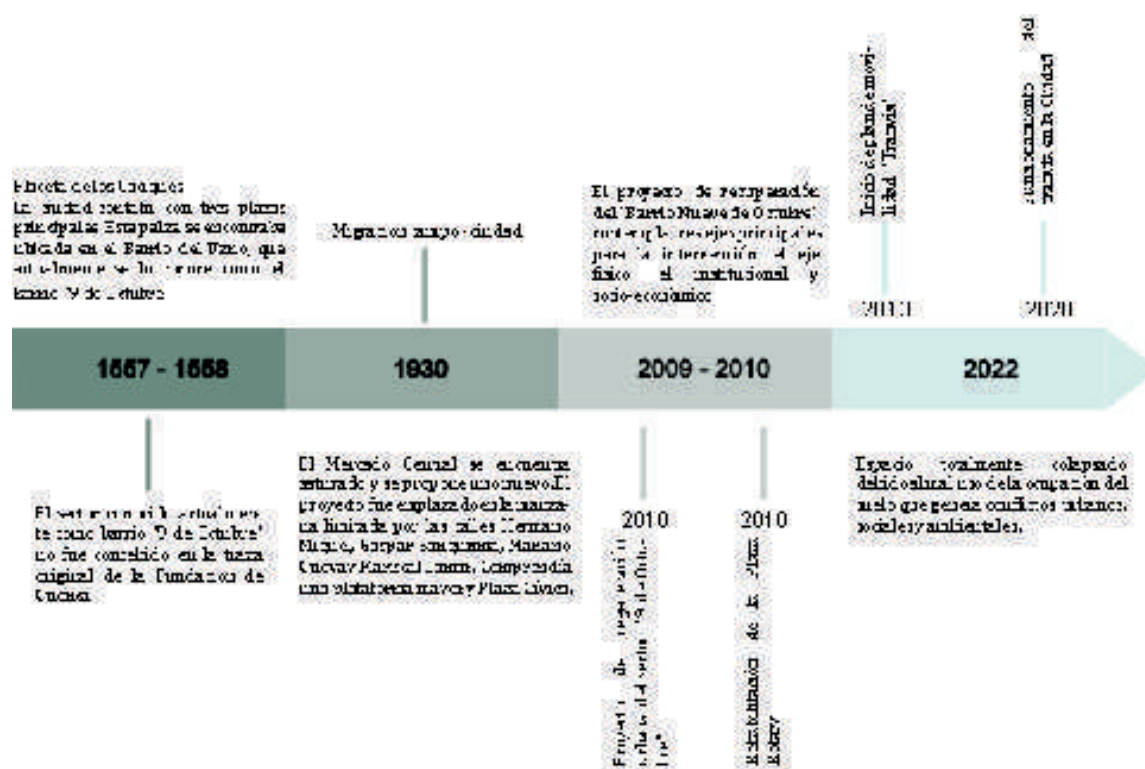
Barrio de los Guaques:
La ciudad contaba con tres plazas principales. Esta plaza se encontraba ubicada en el Barrio del Vado, que actualmente se lo conoce como el barrio "9 de Octubre"

Migración campo - ciudad

El proyecto de recuperación del "Barrio Nuevo de Octubre" contempla tres ejes principales para la intervención: el eje físico, el institucional y socio-económico

Inicio del plan de movilidad "Tranvía"

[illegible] del tranvía en la Ciudad

2021

2020

1557 - 1558

1930

2009 - 2010

2022

El sector conocido actualmente como barrio "9 de Octubre" no fue considerado en la traza original de la Fundación de Cuenca

El Mercado Central se encuentra saturado y se propone uno nuevo. El proyecto fue emplazado en la manzana limitada por las calles Hermano Miguel, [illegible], Mariano Cuevas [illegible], comprendía una plataforma mayor y Plaza Cívica.

2010

Proyecto de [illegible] de la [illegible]

2010

Rehabilitación de la Plaza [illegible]

Espacio totalmente colapsado debido a la ocupación del suelo que genera conflictos urbanos, sociales y ambientales.